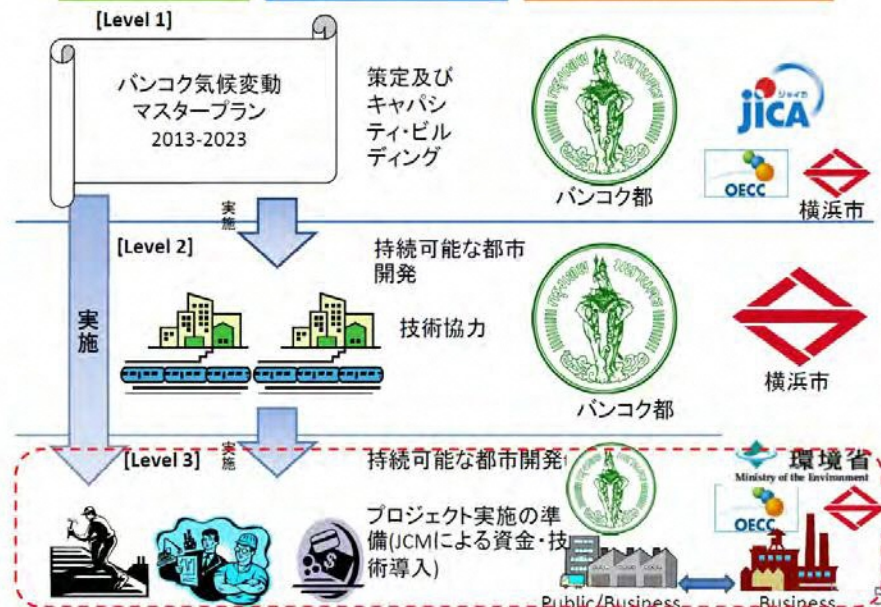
[Level 1]

バンコク気候変動マスタープラン 2013-2023

策定及びキャパシティ・ビルディング

バンコク都

JICA ジャイカ

OECC

横浜市

実施

[Level 2]

持続可能な都市開発

実施

技術協力

バンコク都

横浜市

実施

[Level 3]

持続可能な都市開発

環境省 Ministry of the Environment

OECC

プロジェクト実施の準備(JCMによる資金・技術導入)

Public/Business

Business